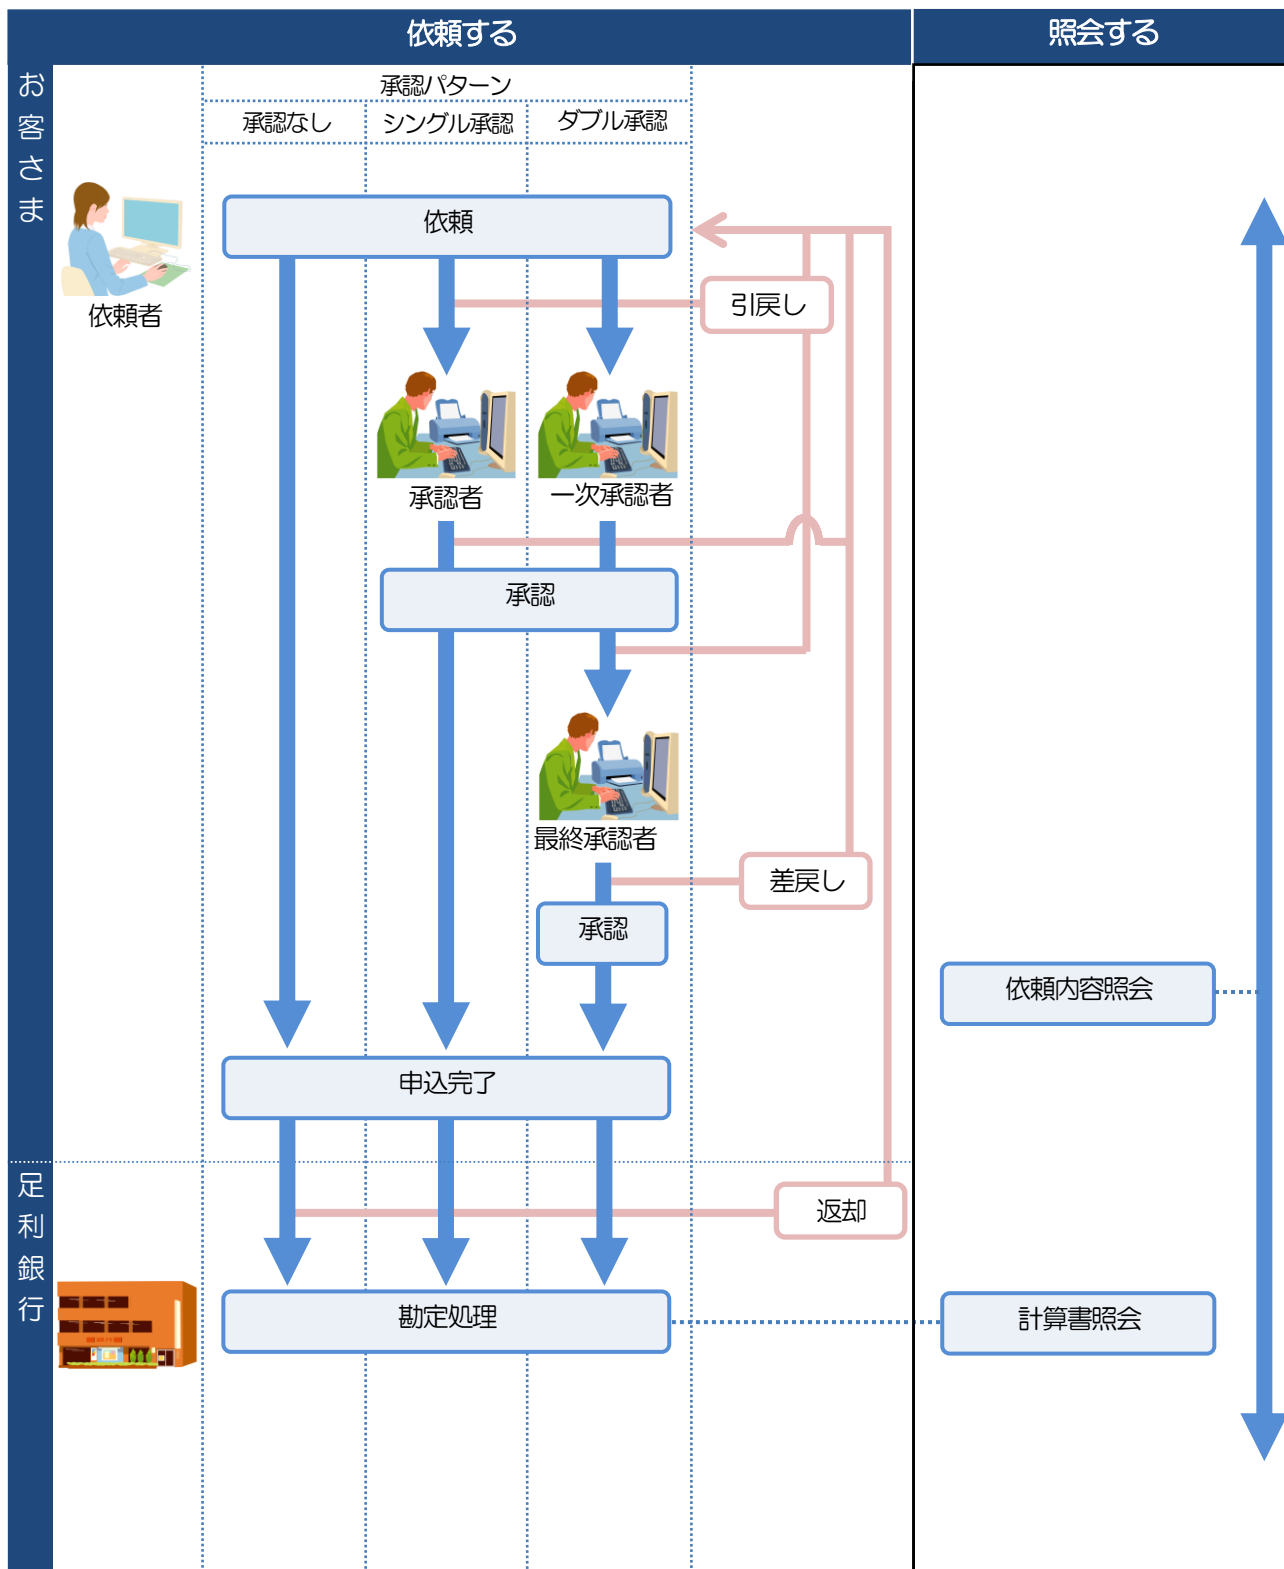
依頼する

照会する

お客さま

依頼者

承認パターン

承認なし

シングル承認

ダブル承認

依頼

引戻し

承認者

一次承認者

承認

最終承認者

差戻し

承認

依頼内容照会

申込完了

足利銀行

返却

勘定処理

計算書照会